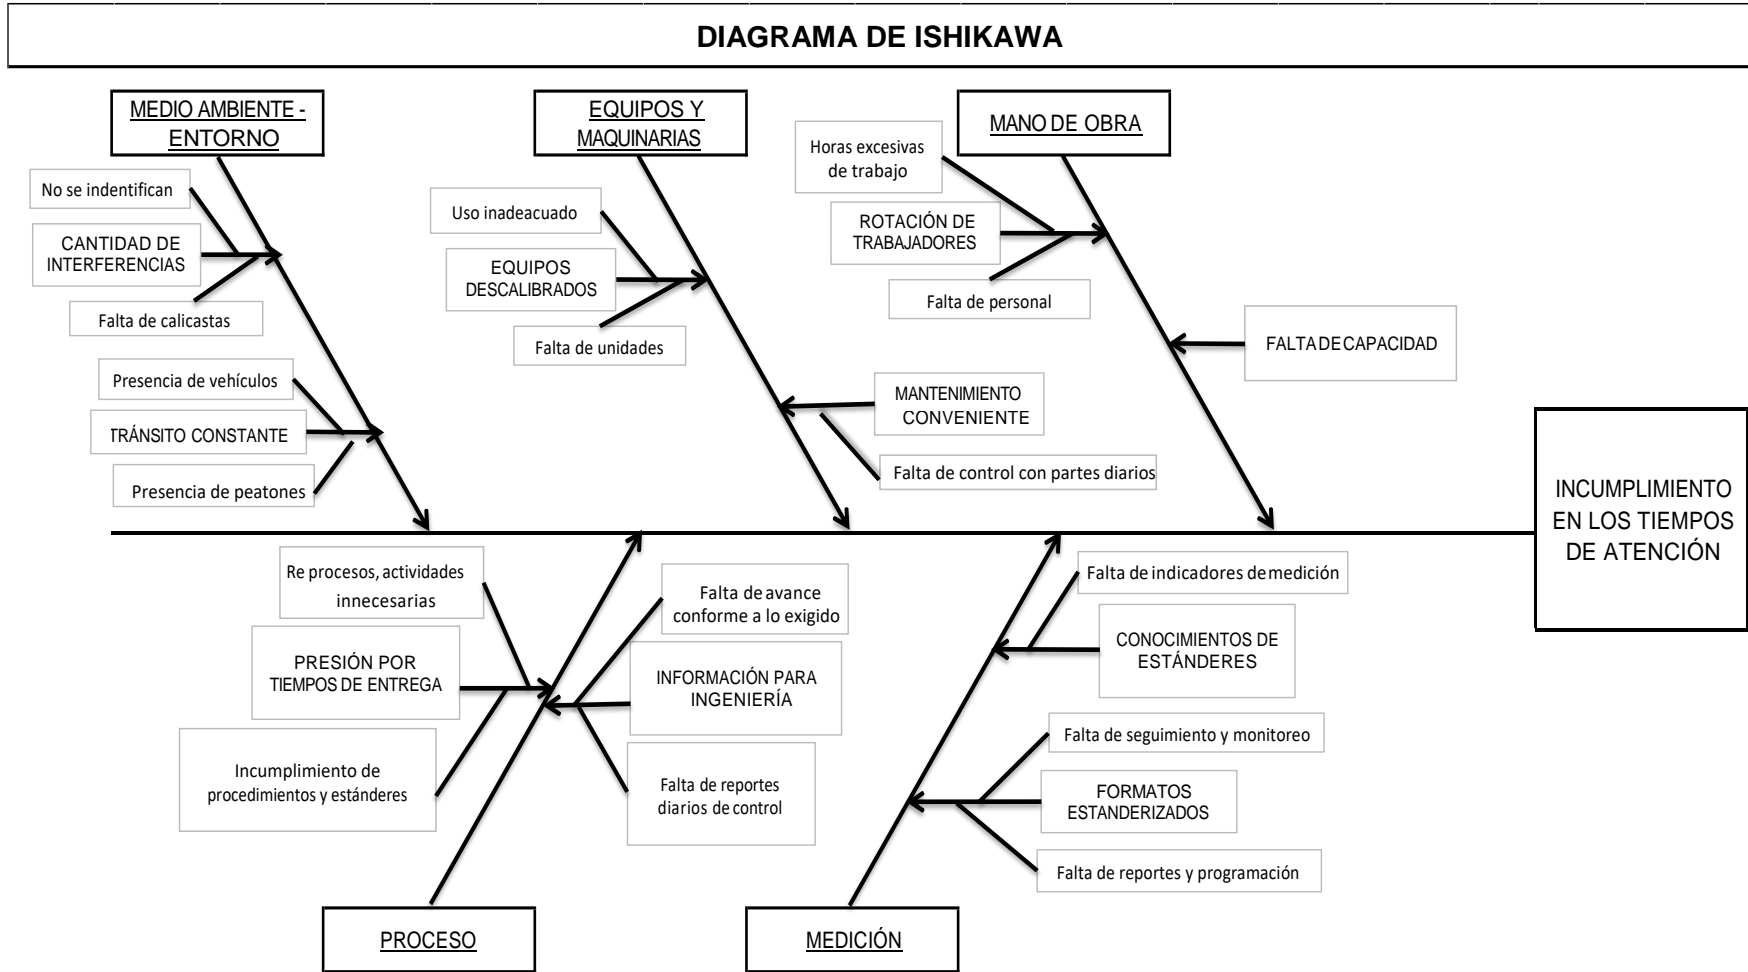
DIAGRAMA DE ISHIKAWA

MEDIO AMBIENTE - ENTORNO

No se indentifican

CANTIDAD DE INTERFERENCIAS

Falta de calicastas

Presencia de vehículos

TRÁNSITO CONSTANTE

Presencia de peatones

EQUIPOS Y MAQUINARIAS

Uso inadeacuado

EQUIPOS DESCALIBRADOS

Falta de unidades

MANTENIMIENTO CONVENIENTE

Falta de control con partes diarios

MANO DE OBRA

Horas excesivas de trabajo

ROTACIÓN DE TRABAJADORES

Falta de personal

FALTA DE CAPACIDAD

INCUMPLIMIENTO EN LOS TIEMPOS DE ATENCIÓN

Re procesos, actividades innecesarias

PRESIÓN POR TIEMPOS DE ENTREGA

Incumplimiento de procedimientos y estánderes

Falta de avance conforme a lo exigido

INFORMACIÓN PARA INGENIERÍA

Falta de reportes diarios de control

PROCESO

Falta de indicadores de medición

CONOCIMIENTOS DE ESTÁNDERES

Falta de seguimiento y monitoreo

FORMATOS ESTANDERIZADOS

Falta de reportes y programación

MEDICIÓN